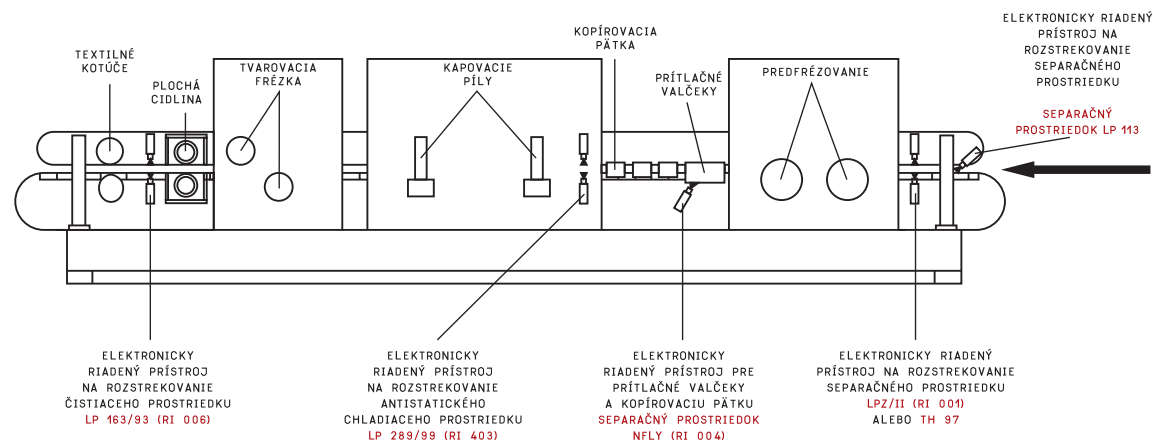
ELEKTRONICKY RIADENÝ PRÍSTROJ NA ROZSTREKOVANIE SEPARAČNÉHO PROSTRIEDKU

SEPARAČNÝ PROSTRIEDOK LP 113

TEXTILNÉ KOTÚČE

PLOCHÁ CIDLINA

TVAROVACIA FRÉZKA

KAPOVACIE PÍLY

KOPÍROVACIA PÄTKA

PRÍTLAČNÉ VALČEKY

PREDFRÉZOVANIE

ELEKTRONICKY RIADENÝ PRÍSTROJ NA ROZSTREKOVANIE ČISTIACEHO PROSTRIEDKU LP 163/93 (RI 006)

ELEKTRONICKY RIADENÝ PRÍSTROJ NA ROZSTREKOVANIE ANTISTATICKÉHO CHLADIACEHO PROSTRIEDKU LP 289/99 (RI 403)

ELEKTRONICKY RIADENÝ PRÍSTROJ PRE PRÍTLAČNÉ VALČEKY A KOPÍROVACIU PÄTKU SEPARAČNÝ PROSTRIEDOK NFLY (RI 004)

ELEKTRONICKY RIADENÝ PRÍSTROJ NA ROZSTREKOVANIE SEPARAČNÉHO PROSTRIEDKU LPZ/II (RI 001) ALEBO TH 97